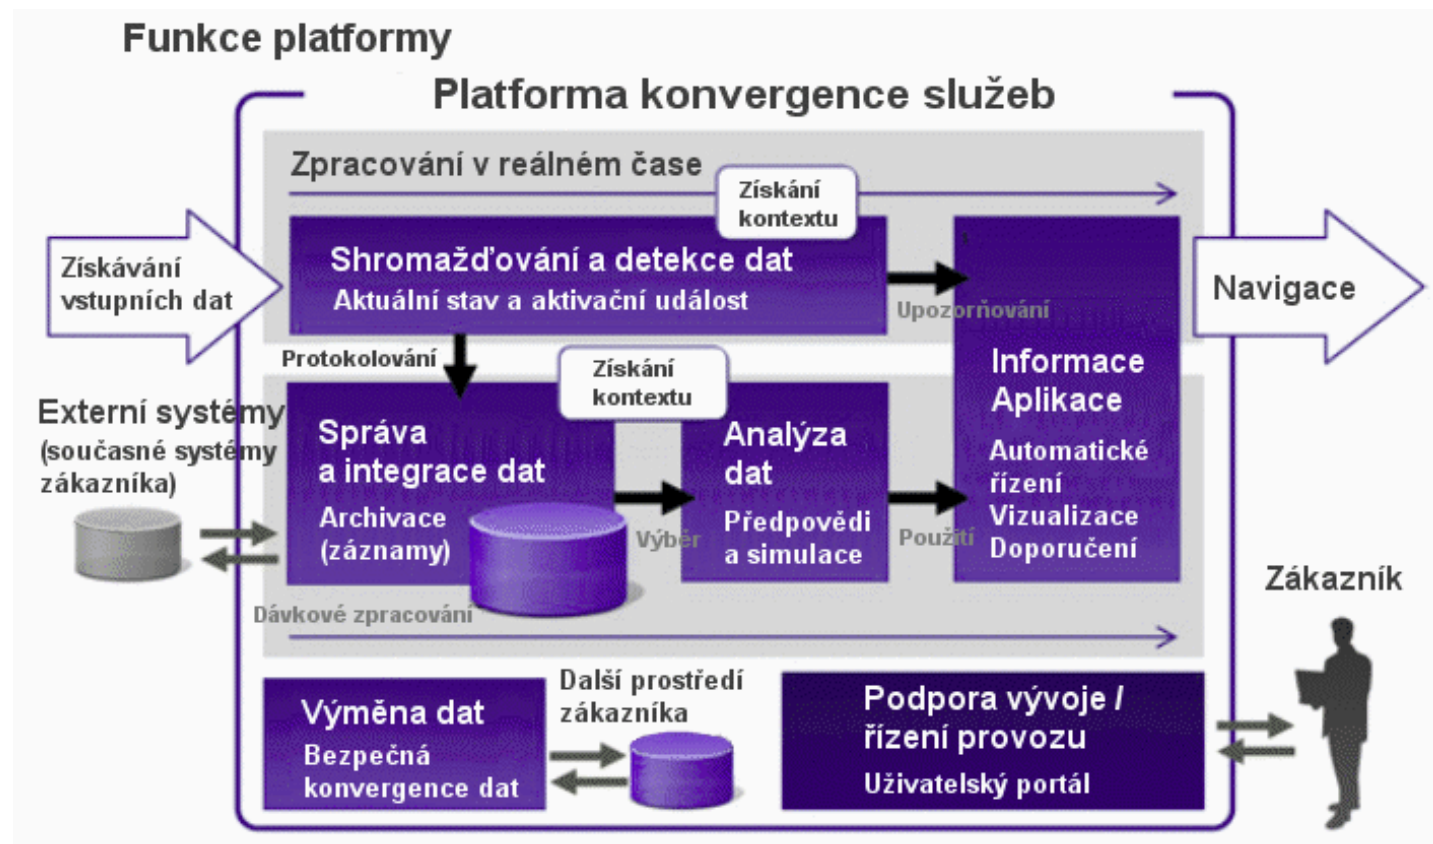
Funkce platformy

Platforma konvergence služeb

Zpracování v reálném čase

Získání kontextu

Získávání vstupních dat

Shromažďování a detekce dat
Aktuální stav a aktivační událost

Upozorňování

Navigace

Protokolování

Získání kontextu

Externí systémy (současné systémy zákazníka)

Správa a integrace dat
Archivace (záznamy)

Výběr

Analýza dat
Předpovědi a simulace

Použití

Informace Aplikace
Automatické řízení
Vizualizace
Doporučení

Zákazník

Dávkové zpracování

Výměna dat
Bezpečná konvergence dat

Další prostředí zákazníka

Podpora vývoje / řízení provozu
Uživatelský portál